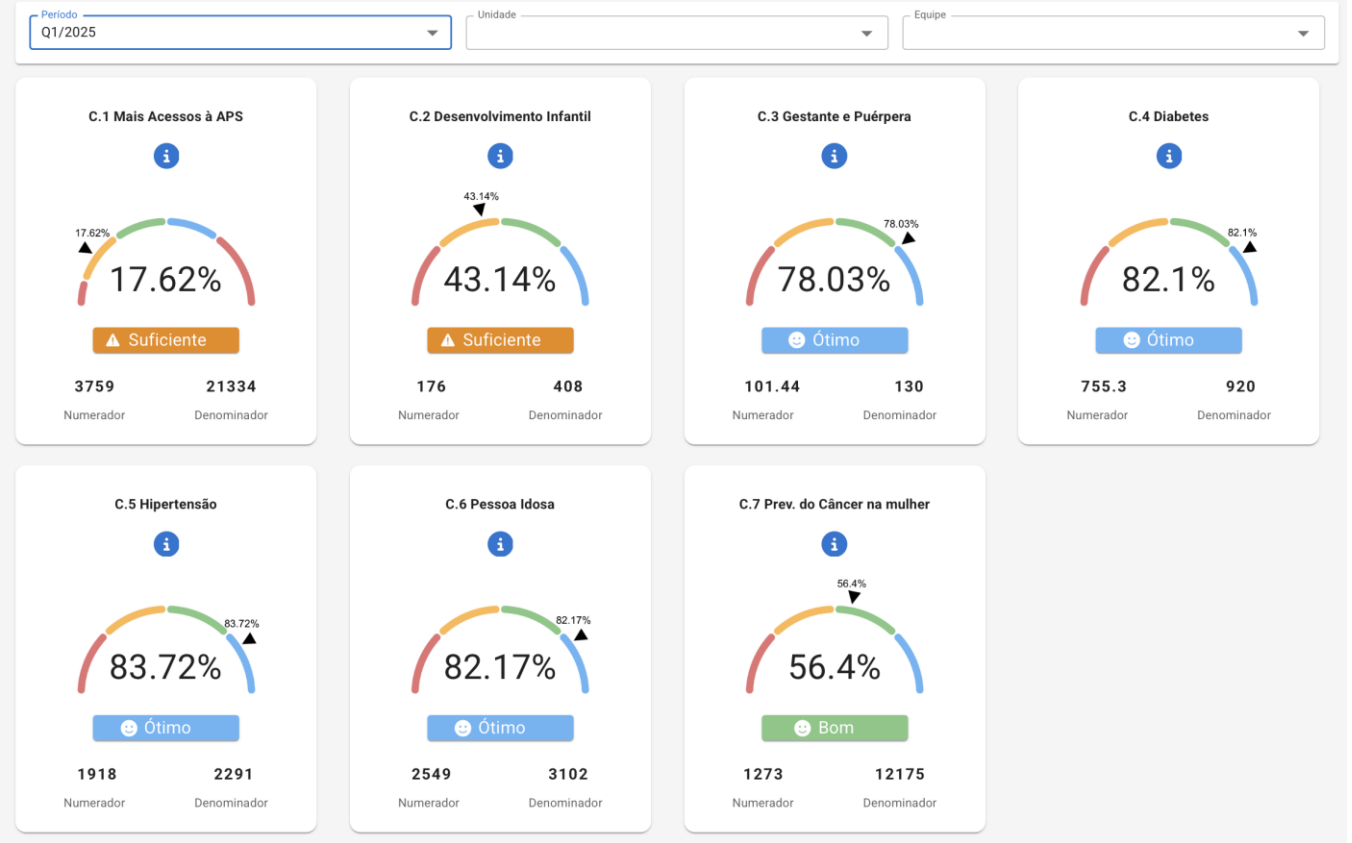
Período
Q1/2025

Unidade

Equipe

C.1 Mais Acessos à APS

17.62%

17.62%

Suficiente

3759
Numerador

21334
Denominador

C.2 Desenvolvimento Infantil

43.14%

43.14%

Suficiente

176
Numerador

408
Denominador

C.3 Gestante e Puérpera

78.03%

78.03%

Ótimo

101.44
Numerador

130
Denominador

C.4 Diabetes

82.1%

82.1%

Ótimo

755.3
Numerador

920
Denominador

C.5 Hipertensão

83.72%

83.72%

Ótimo

1918
Numerador

2291
Denominador

C.6 Pessoa Idosa

82.17%

82.17%

Ótimo

2549
Numerador

3102
Denominador

C.7 Prev. do Câncer na mulher

56.4%

56.4%

Bom

1273
Numerador

12175
Denominador